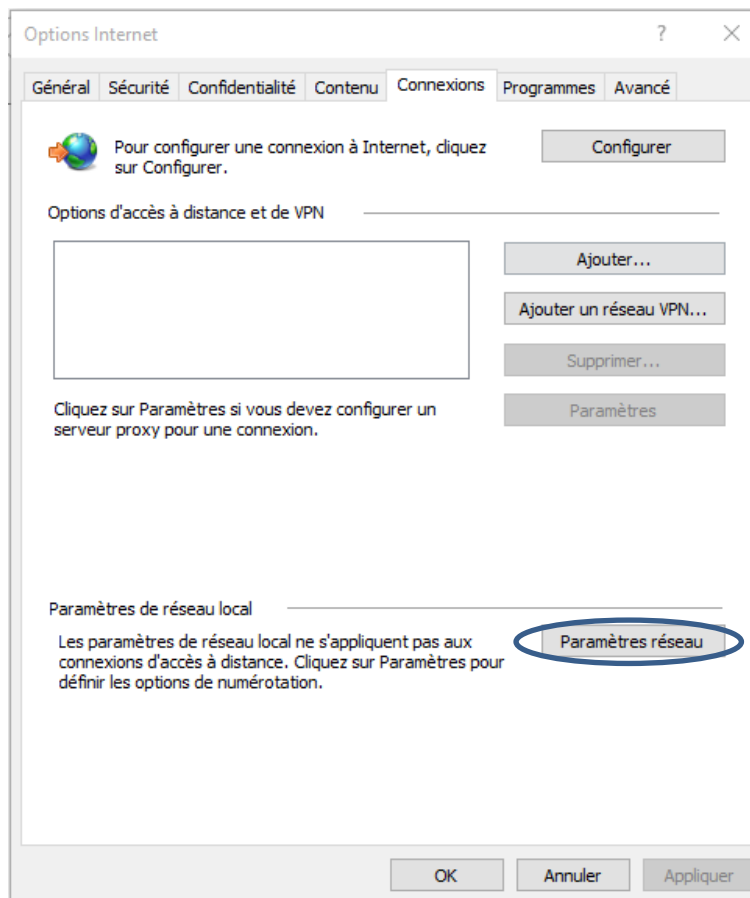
Options Internet

?

X

Général | Sécurité | Confidentialité | Contenu | Connexions | Programmes | Avancé

Pour configurer une connexion à Internet, cliquez sur Configurer.

Configurer

Options d'accès à distance et de VPN

Ajouter...

Ajouter un réseau VPN...

Supprimer...

Cliquez sur Paramètres si vous devez configurer un serveur proxy pour une connexion.

Paramètres

Paramètres de réseau local

Les paramètres de réseau local ne s'appliquent pas aux connexions d'accès à distance. Cliquez sur Paramètres pour définir les options de numérotation.

Paramètres réseau

OK

Annuler

Appliquer